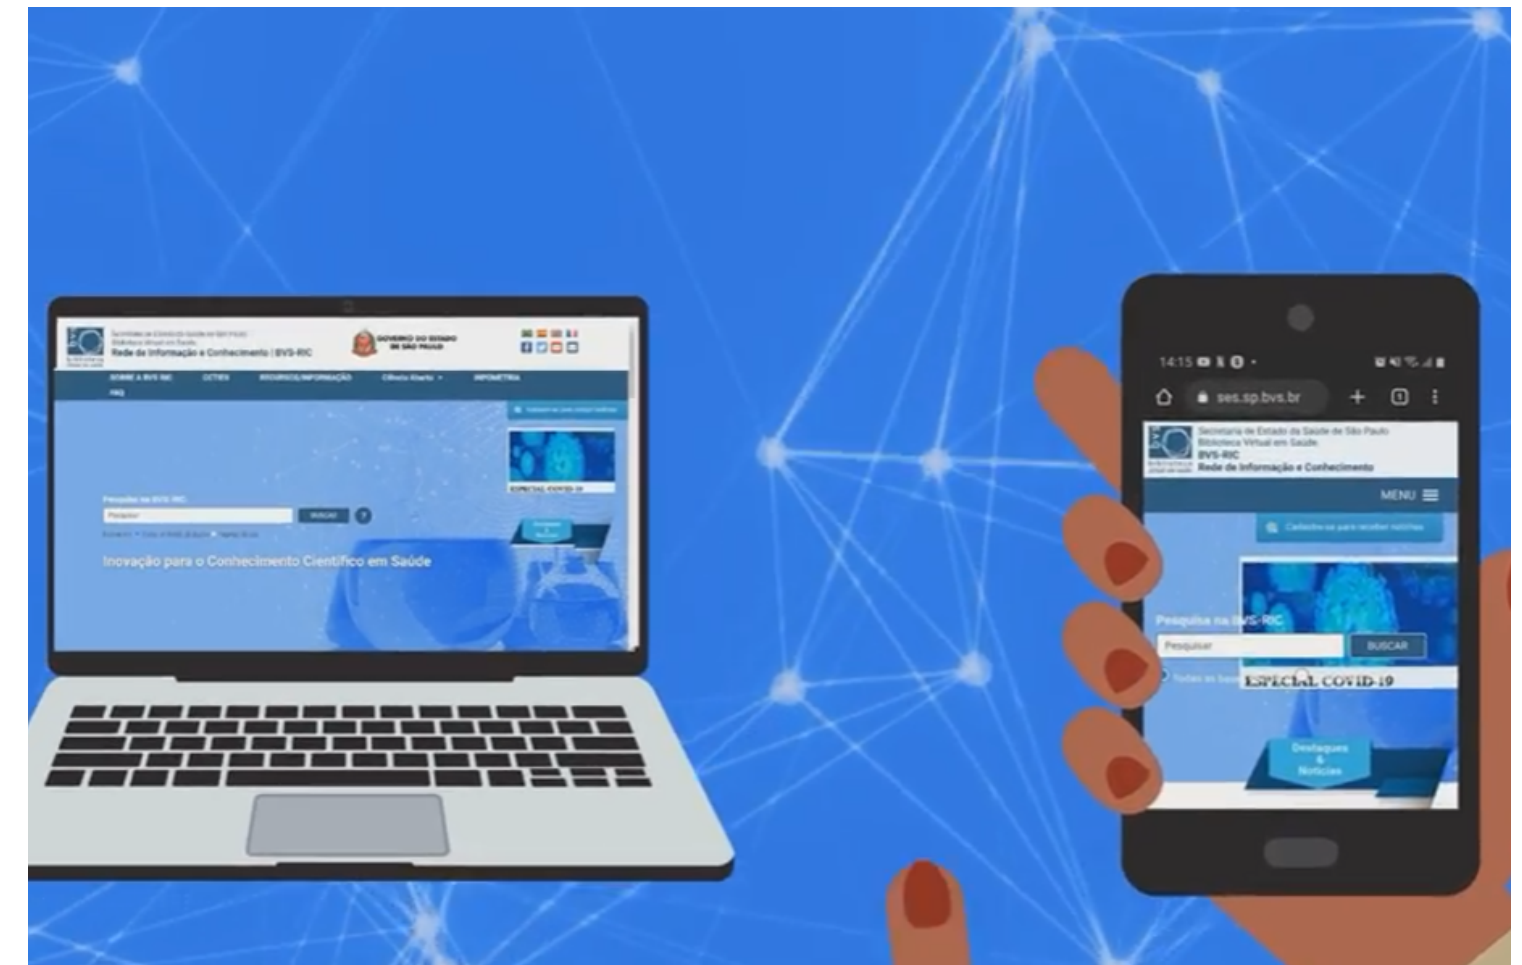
Secretaria de Estado da Saúde de São Paulo
Biblioteca Virtual em Saúde
Rede de Informação e Conhecimento | BVS-RIC

GOVERNO DO ESTADO DE SÃO PAULO

SOBRE A BVS RIC
CCTIES
RECURSOS/INFORMAÇÃO
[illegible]
INFOMETRIA
FAQ

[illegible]

ESPECIAL COVID-19

Pesquisa na BVS-RIC
Pesquisar
BUSCAR

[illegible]

Inovação para o Conhecimento Científico em Saúde

14:15
ses.sp.bvs.br

Secretaria de Estado da Saúde de São Paulo
Biblioteca Virtual em Saúde
BVS-RIC
Rede de Informação e Conhecimento

MENU

Cadastre-se para receber notícias

Pesquisa na BVS-RIC
Pesquisar
BUSCAR
Todas as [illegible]
ESPECIAL COVID-19

Destaques & Notícias